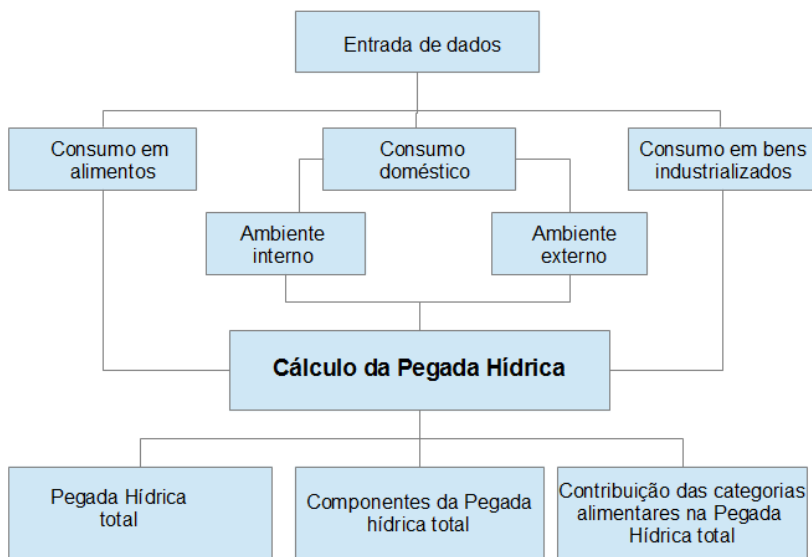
Entrada de dados

Consumo em alimentos

Consumo doméstico

Consumo em bens industrializados

Ambiente interno

Ambiente externo

**Cálculo da Pegada Hídrica**

Pegada Hídrica total

Componentes da Pegada hídrica total

Contribuição das categorias alimentares na Pegada Hídrica total